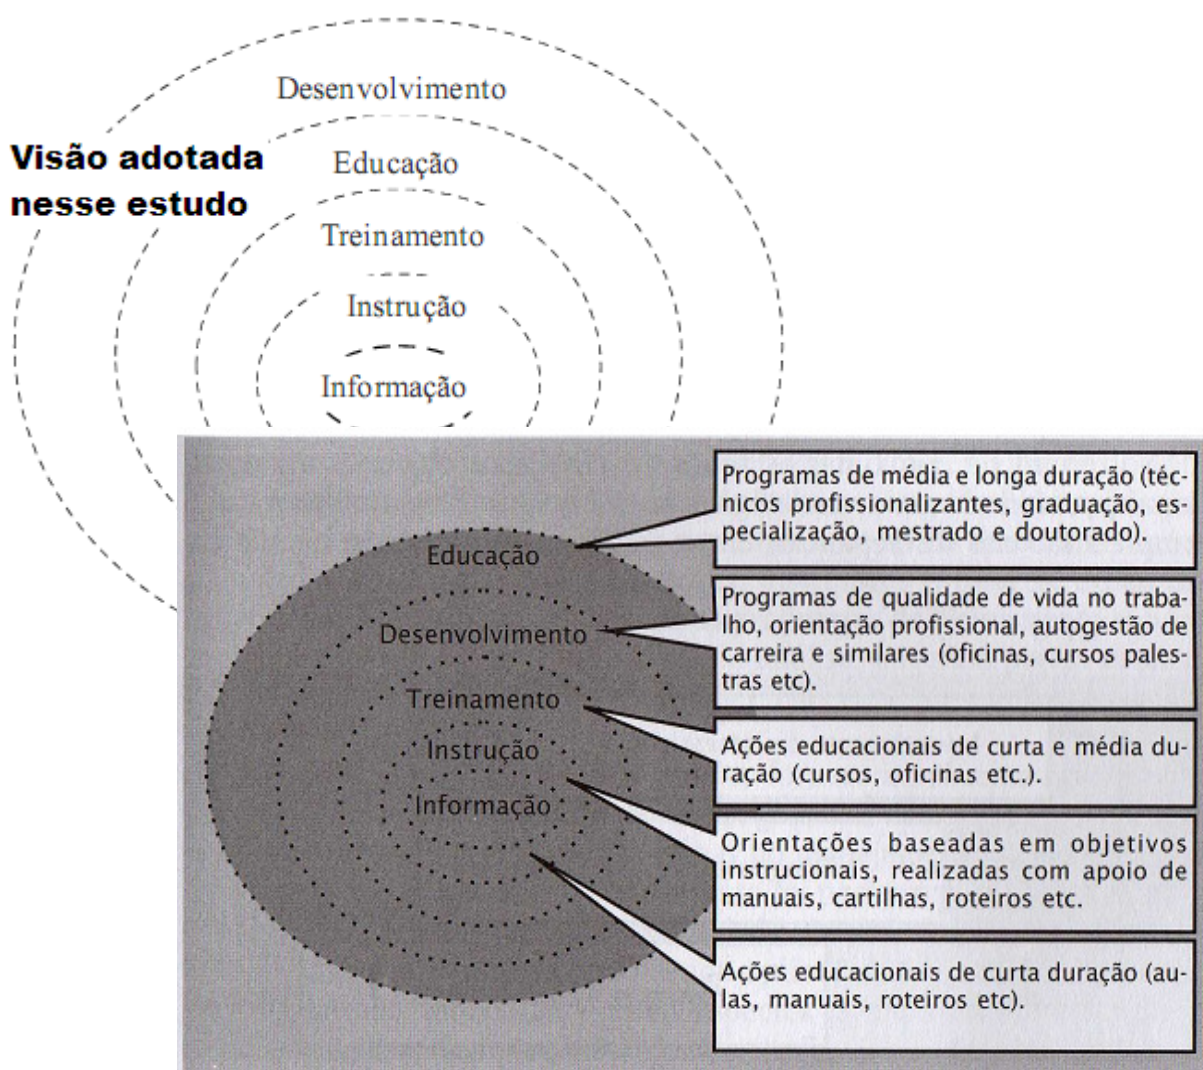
Desenvolvimento

Visão adotada nesse estudo

Educação

Treinamento

Instrução

Informação

Educação

Desenvolvimento

Treinamento

Instrução

Informação

Programas de média e longa duração (técnicos profissionalizantes, graduação, especialização, mestrado e doutorado).

Programas de qualidade de vida no trabalho, orientação profissional, autogestão de carreira e similares (oficinas, cursos palestras etc).

Ações educacionais de curta e média duração (cursos, oficinas etc.).

Orientações baseadas em objetivos instrucionais, realizadas com apoio de manuais, cartilhas, roteiros etc.

Ações educacionais de curta duração (aulas, manuais, roteiros etc).